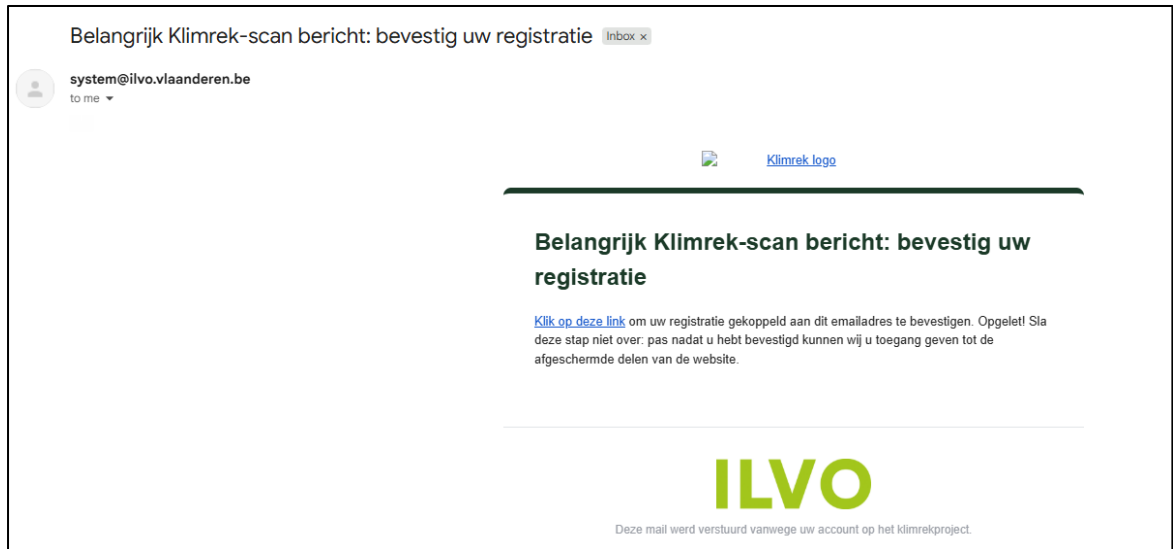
Belangrijk Klimrek-scan bericht: bevestig uw registratie Inbox ×

system@ilvo.vlaanderen.be
to me

Klimrek logo

Belangrijk Klimrek-scan bericht: bevestig uw registratie

Klik op deze link om uw registratie gekoppeld aan dit emailadres te bevestigen. Opgelet! Sla deze stap niet over: pas nadat u hebt bevestigd kunnen wij u toegang geven tot de afgeschermde delen van de website.

ILVO

Deze mail werd verstuurd vanwege uw account op het klimrekproject.